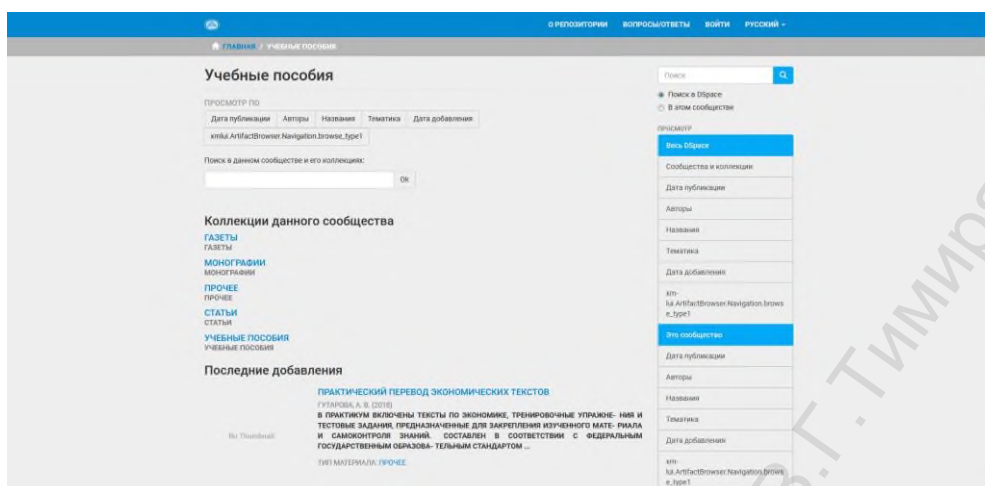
О РЕПОЗИТОРИИ ВОПРОСЫ/ОТВЕТЫ ВОЙТИ РУССКИЙ

ГЛАВНАЯ / УЧЕБНЫЕ ПОСОБИЯ

Учебные пособия

ПРОСМОТР ПО

| Дата публикации | Авторы | Названия | Тематика | Дата добавления |
|---|---|---|---|---|

xmlui.ArtifactBrowser.Navigation.browse_type1

Поиск в данном сообществе и его коллекциях:

Ok

Коллекции данного сообщества

ГАЗЕТЫ
ГАЗЕТЫ

МОНОГРАФИИ
МОНОГРАФИИ

ПРОЧЕЕ
ПРОЧЕЕ

СТАТЬИ
СТАТЬИ

УЧЕБНЫЕ ПОСОБИЯ
УЧЕБНЫЕ ПОСОБИЯ

Последние добавления

No Thumbnail

ПРАКТИЧЕСКИЙ ПЕРЕВОД ЭКОНОМИЧЕСКИХ ТЕКСТОВ

ГУТАРОВА, А. В. (2018)

В ПРАКТИКУМ ВКЛЮЧЕНЫ ТЕКСТЫ ПО ЭКОНОМИКЕ, ТРЕНИРОВОЧНЫЕ УПРАЖНЕ- НИЯ И ТЕСТОВЫЕ ЗАДАНИЯ, ПРЕДНАЗНАЧЕННЫЕ ДЛЯ ЗАКРЕПЛЕНИЯ ИЗУЧЕННОГО МАТЕ- РИАЛА И САМОКОНТРОЛЯ ЗНАНИЙ. СОСТАВЛЕН В СООТВЕТСТВИИ С ФЕДЕРАЛЬНЫМ ГОСУДАРСТВЕННЫМ ОБРАЗОВА- ТЕЛЬНЫМ СТАНДАРТОМ ...

ТИП МАТЕРИАЛА: ПРОЧЕЕ

Поиск

Поиск в DSpace
В этом сообществе

ПРОСМОТР

Весь DSpace
Сообщества и коллекции
Дата публикации
Авторы
Названия
Тематика
Дата добавления
xmlui.ArtifactBrowser.Navigation.browse_type1

Это сообщество
Дата публикации
Авторы
Названия
Тематика
Дата добавления
xmlui.ArtifactBrowser.Navigation.browse_type1

В.Г. Тимир